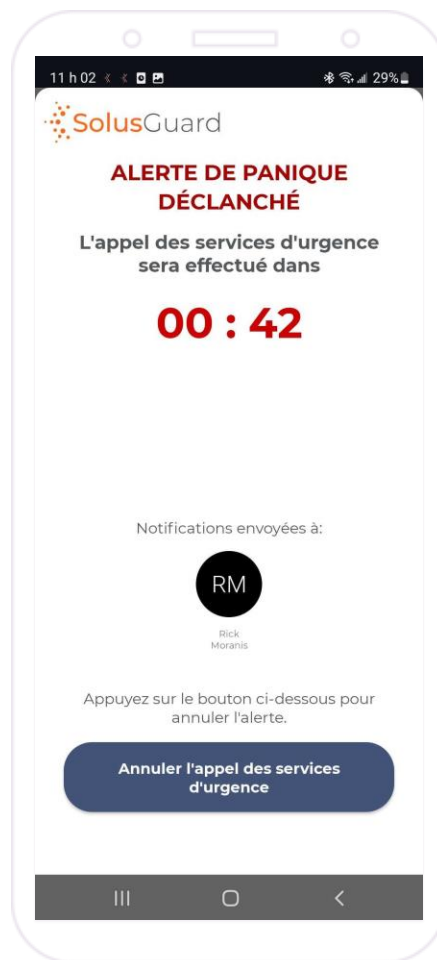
11 h 02

29%

SolusGuard

ALERTE DE PANIQUE DÉCLANCHÉ

L'appel des services d'urgence sera effectué dans

00 : 42

Notifications envoyées à:

RM

Rick Moranis

Appuyez sur le bouton ci-dessous pour annuler l'alerte.

Annuler l'appel des services d'urgence